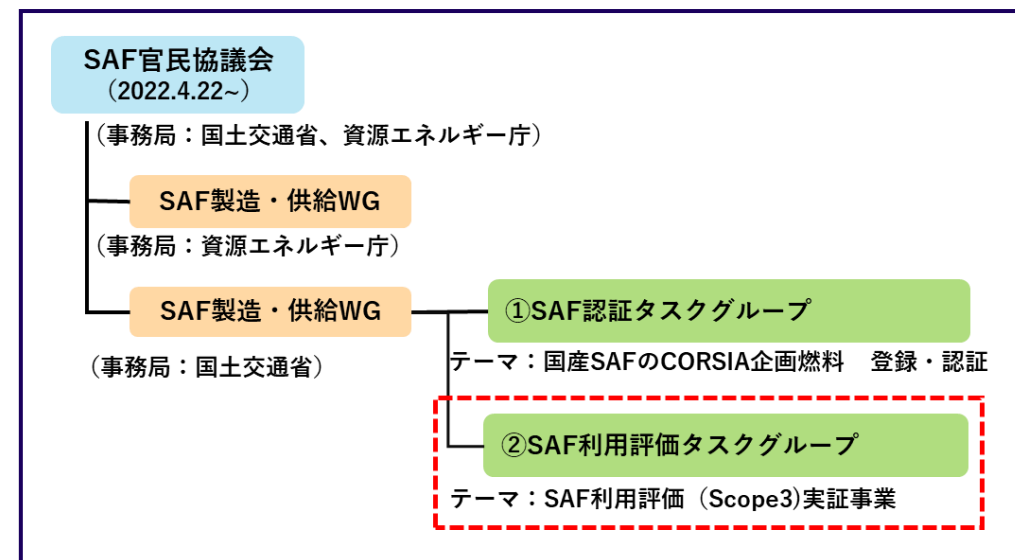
SAF官民協議会
（2022.4.22~）

（事務局：国土交通省、資源エネルギー庁）

SAF製造・供給WG

（事務局：資源エネルギー庁）

SAF製造・供給WG

（事務局：国土交通省）

①SAF認証タスクグループ

テーマ：国産SAFのCORSIA企画燃料　登録・認証

②SAF利用評価タスクグループ

テーマ：SAF利用評価（Scope3)実証事業